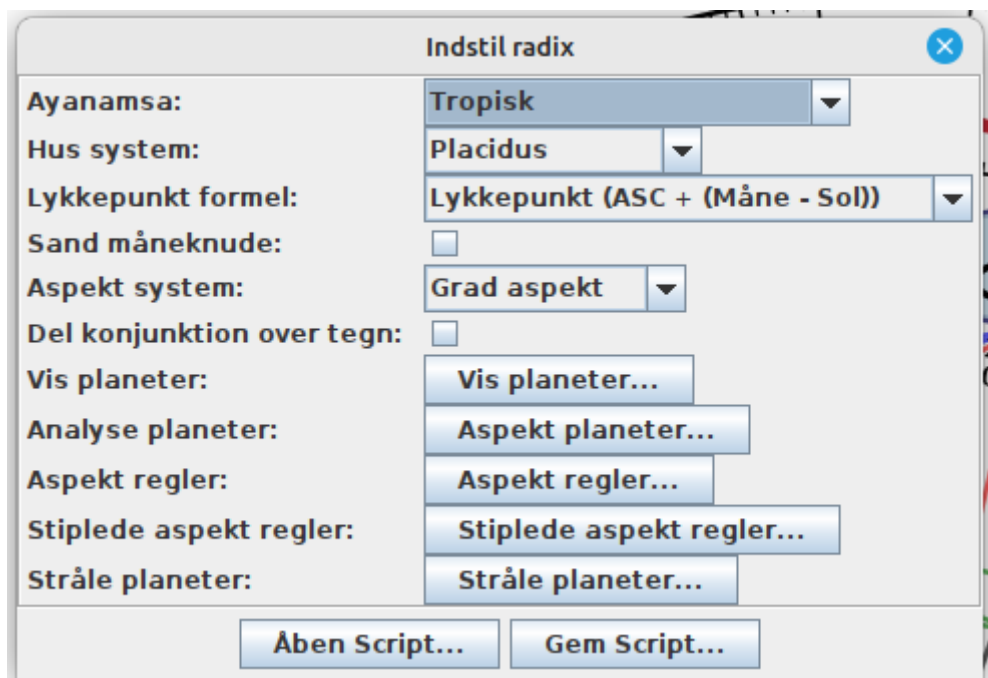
Indstil radix

| | |
|---|---|
| Ayanamsa: | Tropisk |
| Hus system: | Placidus |
| Lykkepunkt formel: | Lykkepunkt (ASC + (Måne - Sol)) |
| Sand måneknude: | |
| Aspekt system: | Grad aspekt |
| Del konjunktion over tegn: | |
| Vis planeter: | Vis planeter... |
| Analyse planeter: | Aspekt planeter... |
| Aspekt regler: | Aspekt regler... |
| Stiplede aspekt regler: | Stiplede aspekt regler... |
| Stråle planeter: | Stråle planeter... |

Åben Script... Gem Script...